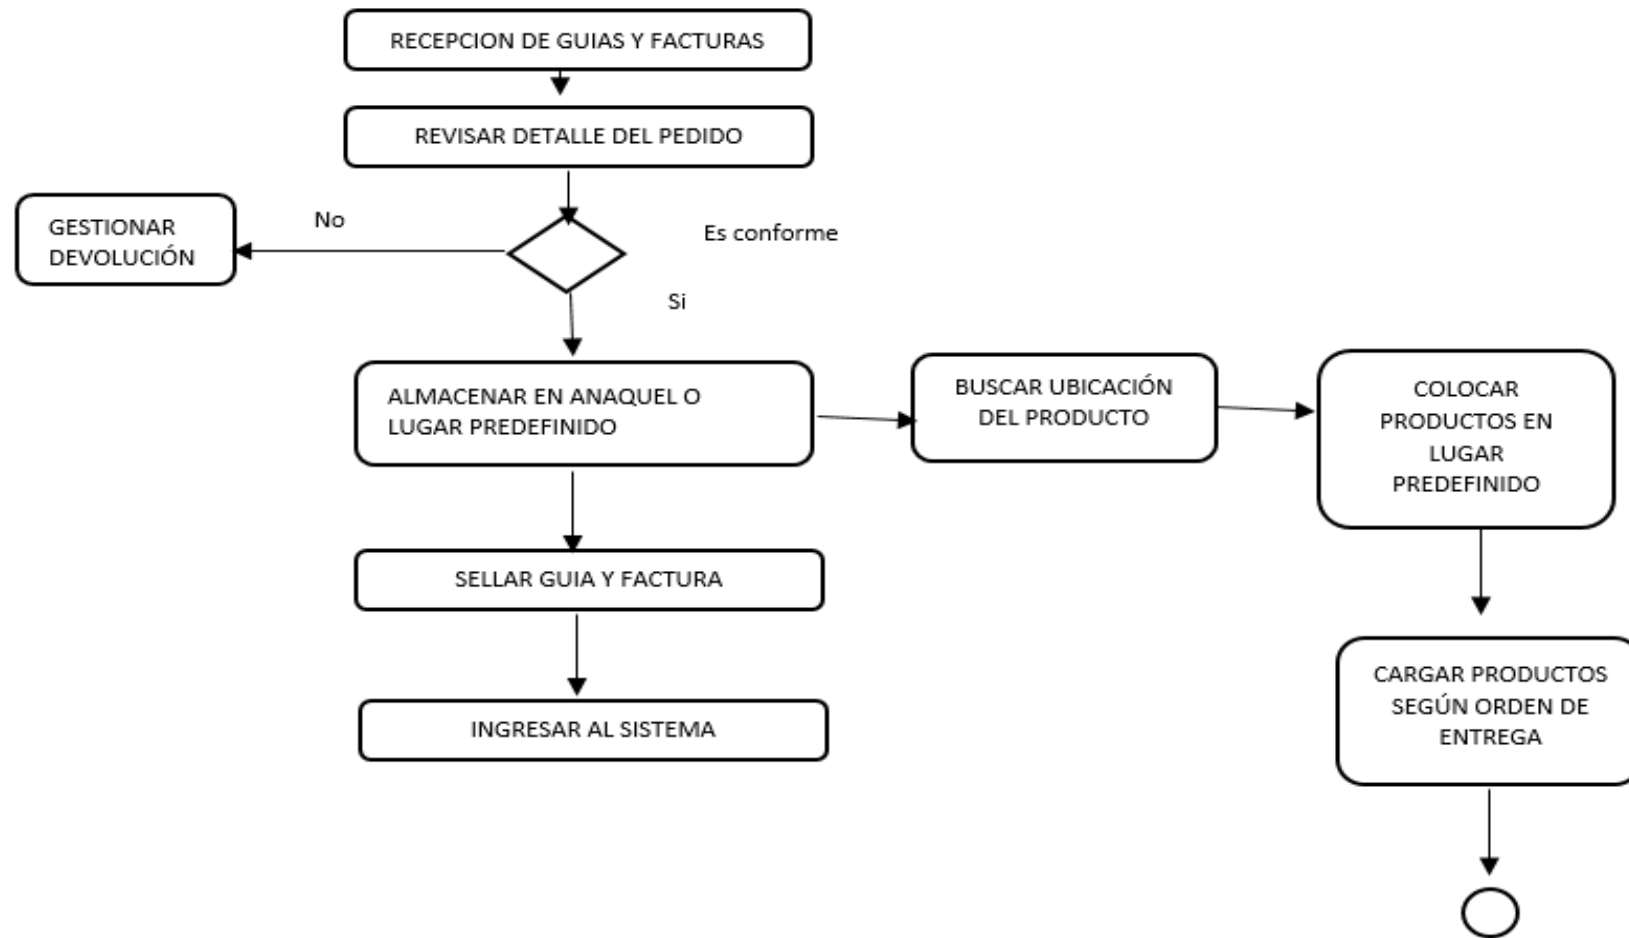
RECEPCION DE GUIAS Y FACTURAS

REVISAR DETALLE DEL PEDIDO

GESTIONAR DEVOLUCIÓN

No

Es conforme

Si

ALMACENAR EN ANAQUEL O LUGAR PREDEFINIDO

BUSCAR UBICACIÓN DEL PRODUCTO

COLOCAR PRODUCTOS EN LUGAR PREDEFINIDO

SELLAR GUIA Y FACTURA

INGRESAR AL SISTEMA

CARGAR PRODUCTOS SEGÚN ORDEN DE ENTREGA